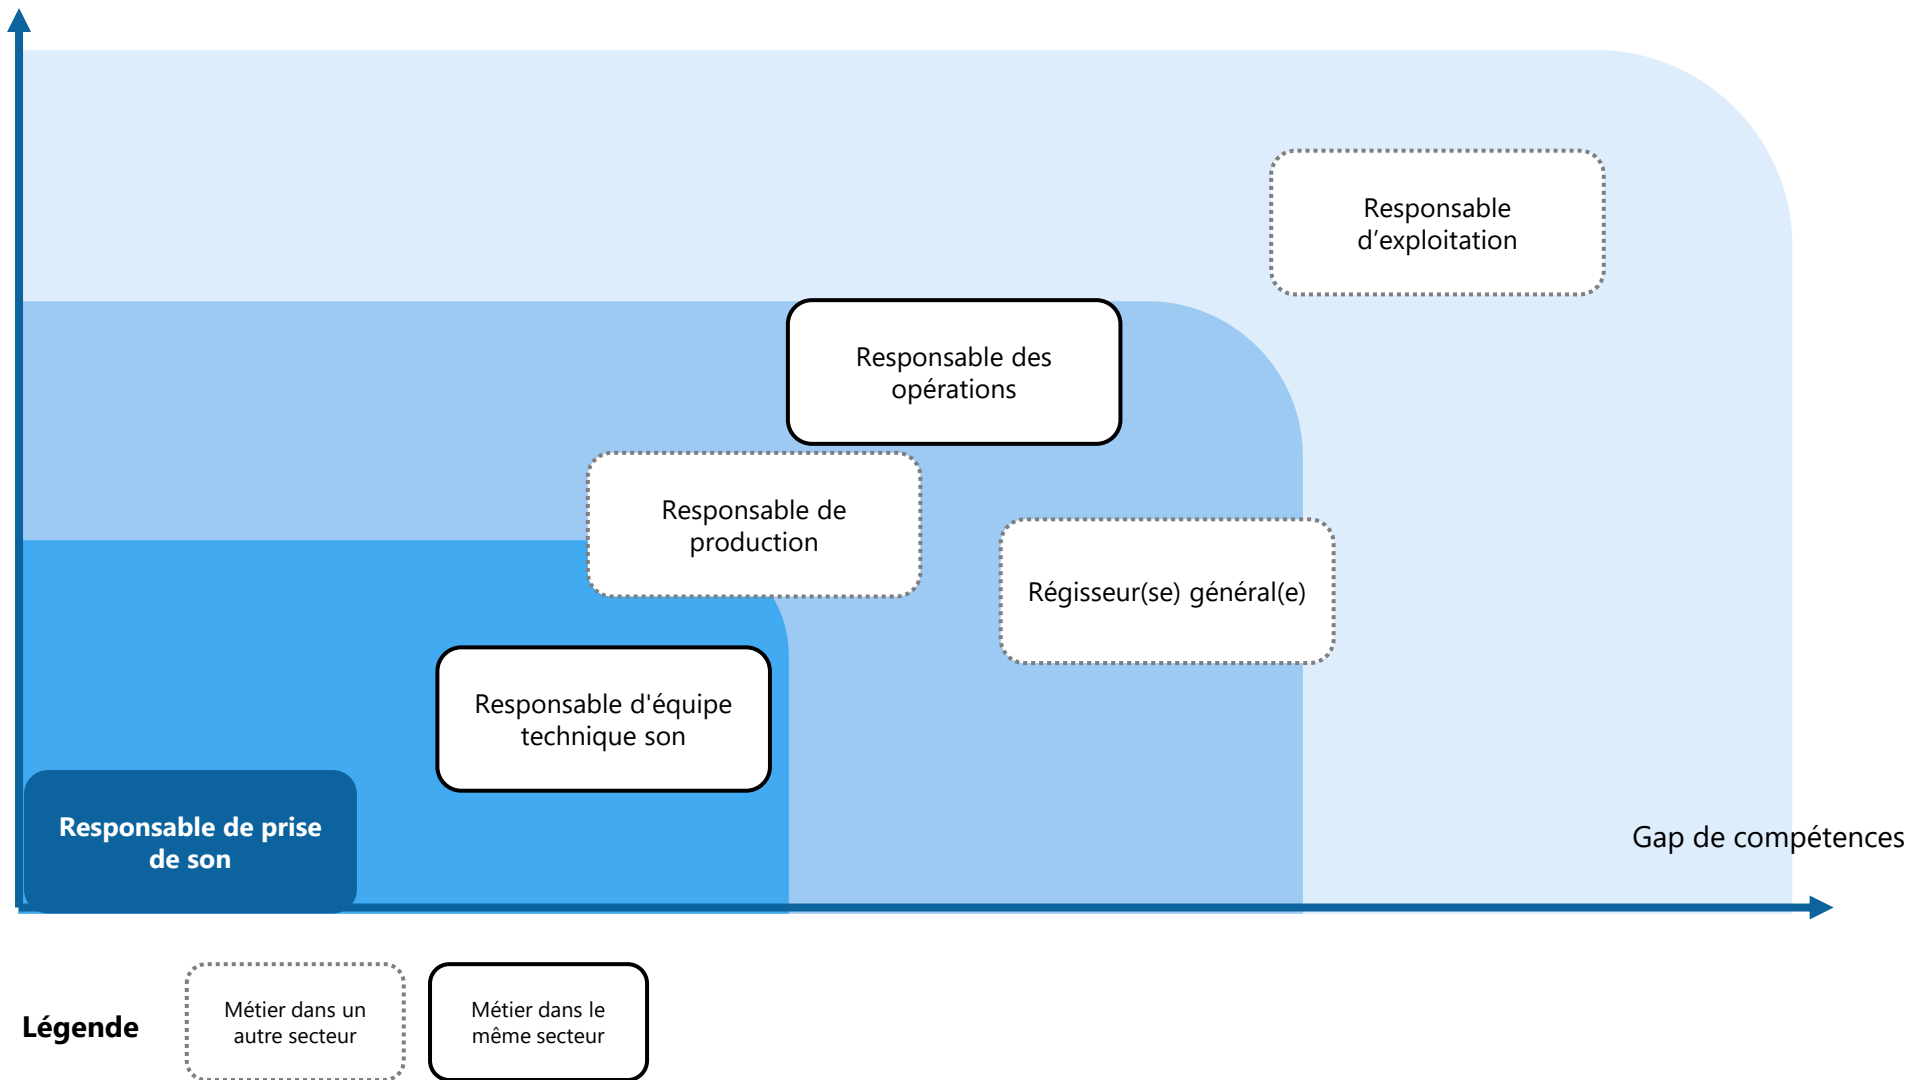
Responsable d’exploitation

Responsable des opérations

Responsable de production

Régisseur(se) général(e)

Responsable d'équipe technique son

Responsable de prise de son

Gap de compétences

Légende

Métier dans un autre secteur

Métier dans le même secteur